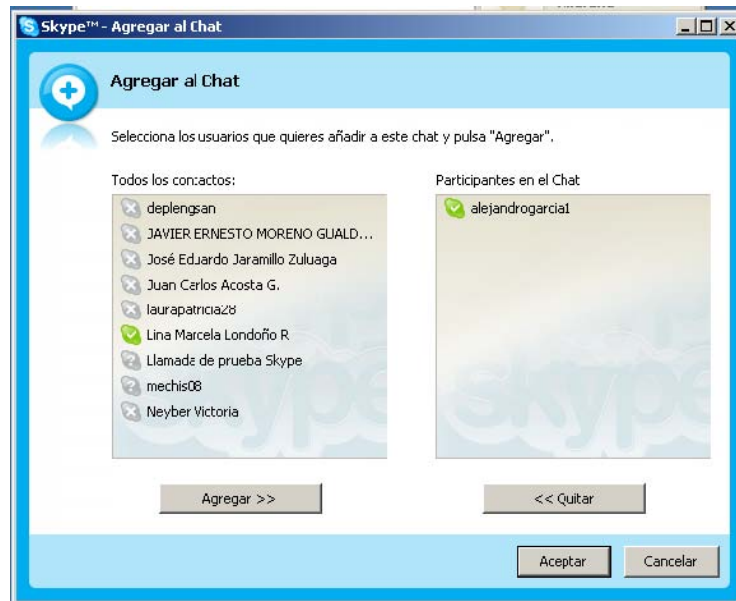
Skype™ - Agregar al Chat

Agregar al Chat

Selecciona los usuarios que quieres añadir a este chat y pulsa "Agregar".

Todos los contactos:

deplengsan
JAVIER ERNESTO MORENO GUALD...
José Eduardo Jaramillo Zuluaga
Juan Carlos Acosta G.
laurapatricia28
Lina Marcela Londoño R
Llamada de prueba Skype
mechis08
Neyber Victoria

Participantes en el Chat

alejandrogarcia1

Agregar >>

<< Quitar

Aceptar

Cancelar